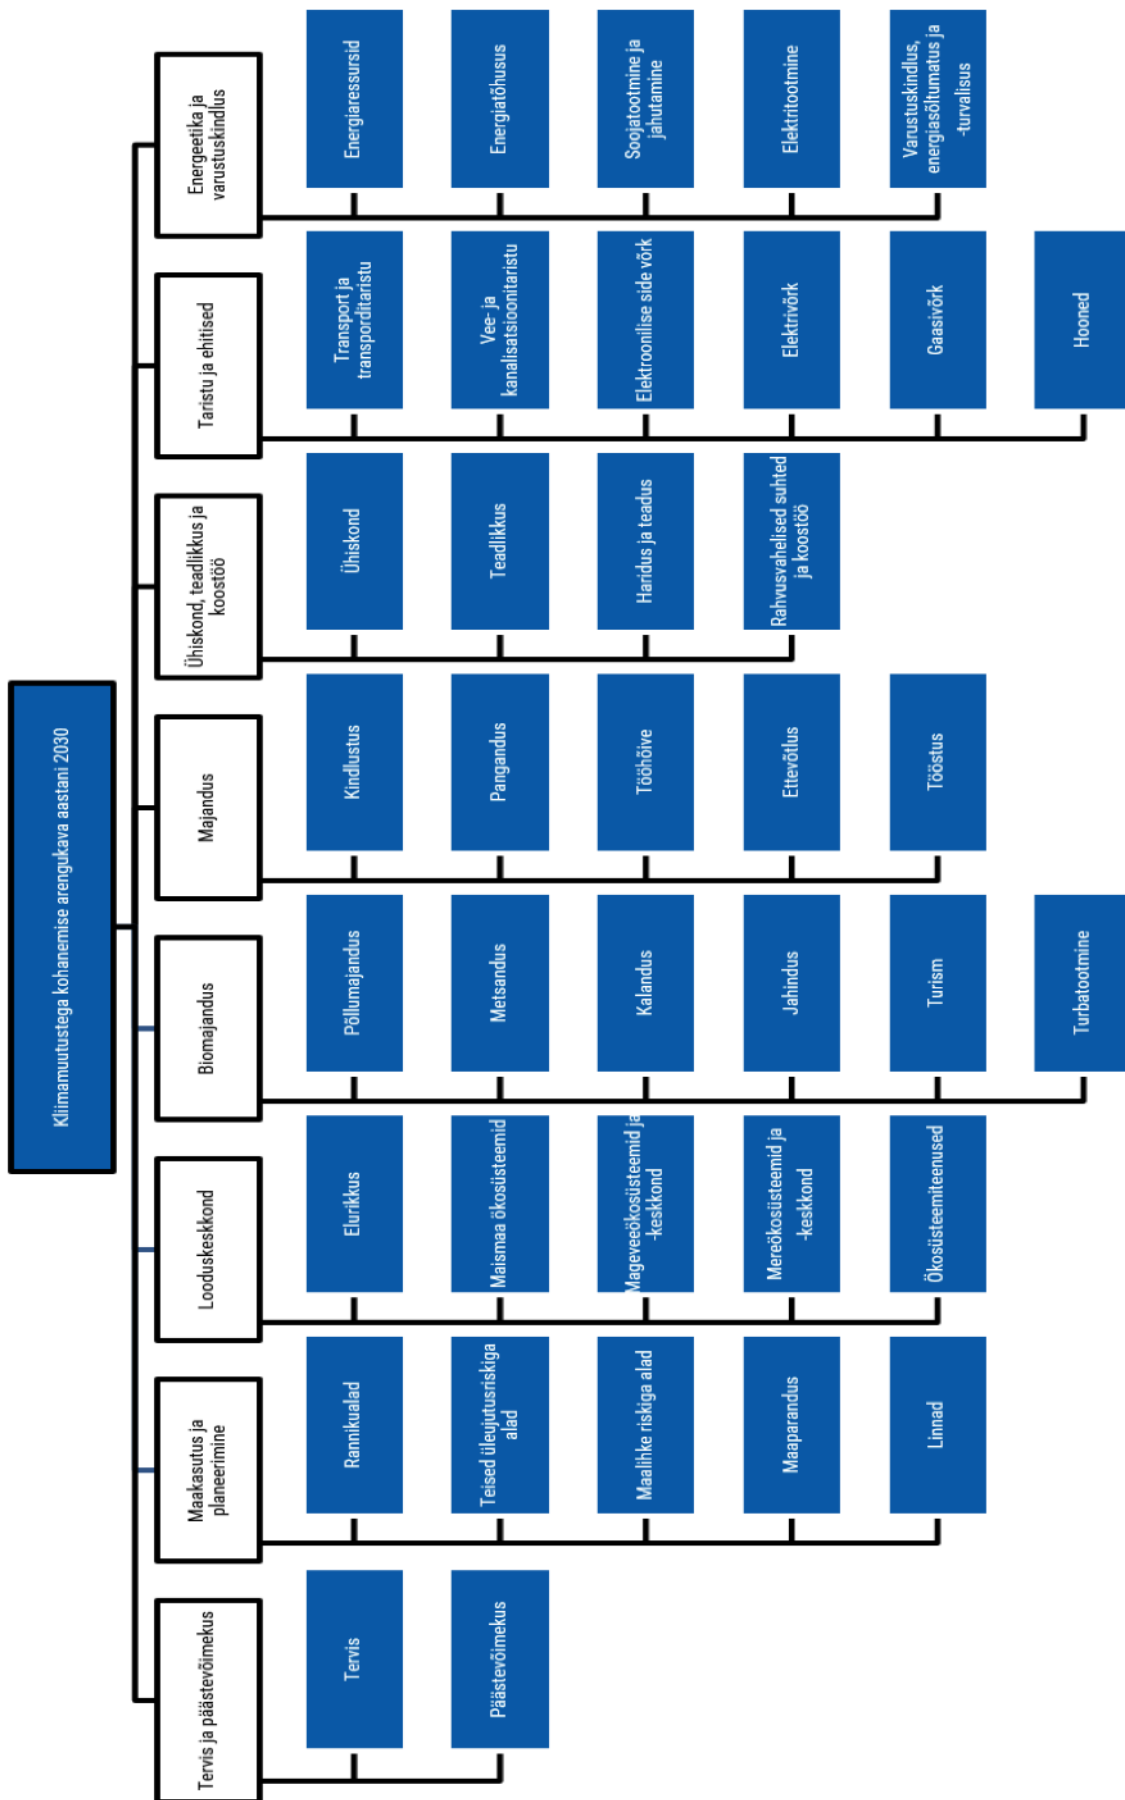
Kliimamuutustega kohanemise arengukava aastani 2030

Energeetika ja varustuskindlus

Energiaressursid

Energiatõhusus

Soojatootmine ja jahutamine

Elektritootmine

Varustuskindlus, energiasõltumatus ja -turvalisus

Taristu ja ehitised

Transport ja transporditaristu

Vee- ja kanalisatsioonitaristu

Elektroonilise side võrk

Elektrivõrk

Gaasivõrk

Hooned

Ühiskond, teadlikkus ja koostöö

Ühiskond

Teadlikkus

Haridus ja teadus

Rahvusvahelised suhted ja koostöö

Majandus

Kindlustus

Pangandus

Tööhõive

Ettevõtlus

Tööstus

Biomajandus

Põllumajandus

Metsandus

Kalandus

Jahindus

Turism

Turbatootmine

Looduskeskkond

Elurikkus

Maismaa ökosüsteemid

Mageveeökosüsteemid ja -keskkond

Mereökosüsteemid ja -keskkond

Ökosüsteemiteenused

Maakasutus ja planeerimine

Rannikualad

Teised üleujutusriskiga alad

Maalihke riskiga alad

Maaparandus

Linnad

Tervis ja päästevõimekus

Tervis

Päästevõimekus